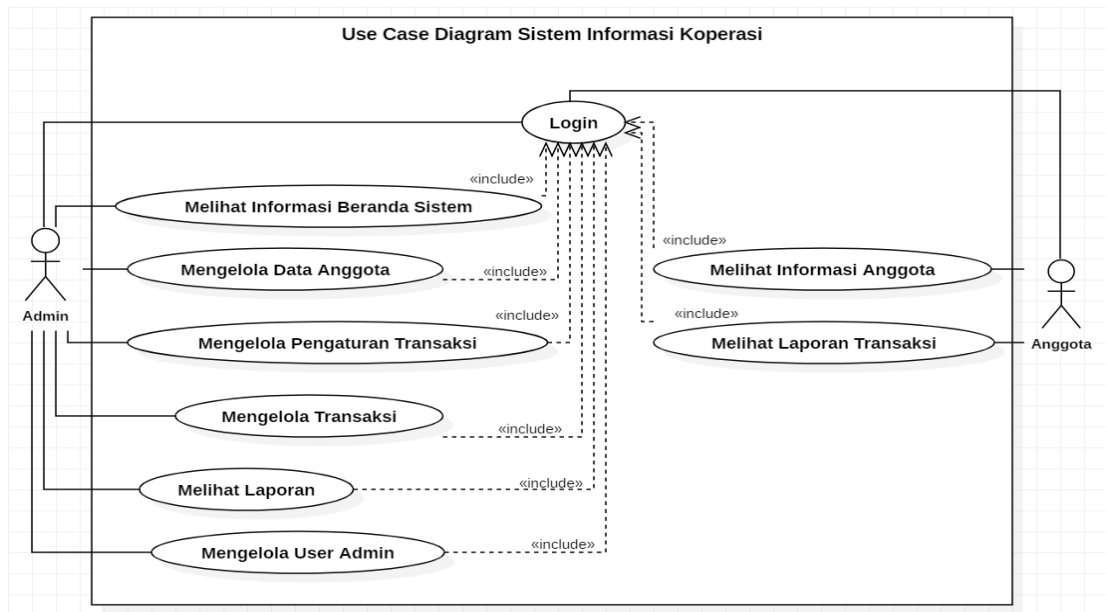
Use Case Diagram Sistem Informasi Koperasi

Login

«include»

Melihat Informasi Beranda Sistem

Admin

Mengelola Data Anggota

«include»

«include»

Mengelola Pengaturan Transaksi

Mengelola Transaksi

«include»

Melihat Laporan

«include»

Mengelola User Admin

«include»

«include»

Melihat Informasi Anggota

«include»

Melihat Laporan Transaksi

Anggota